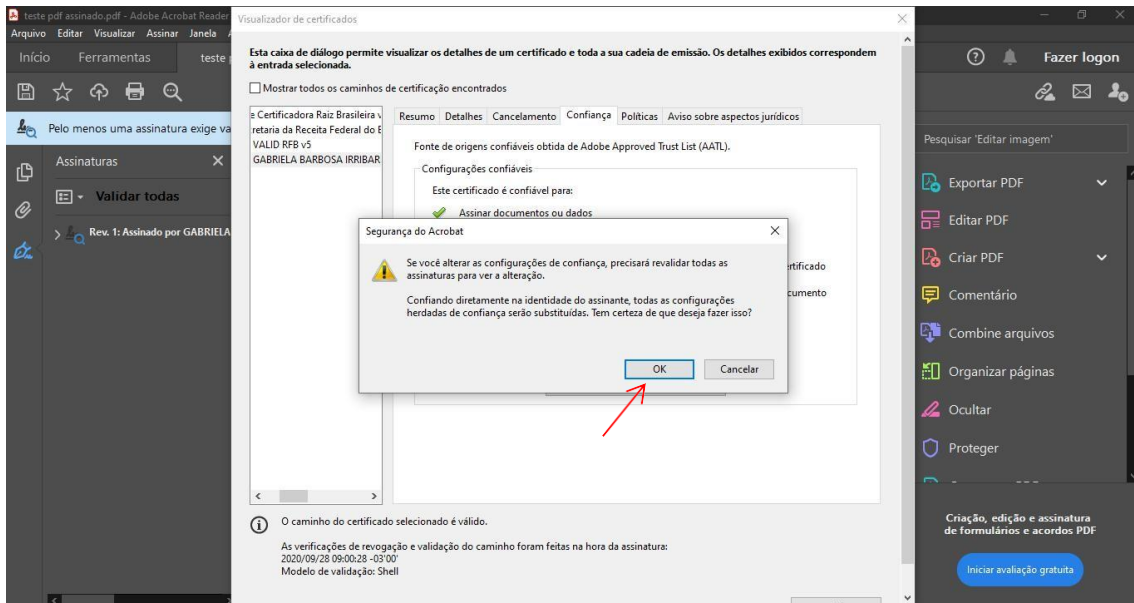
teste pdf assinado.pdf - Adobe Acrobat Reader
Arquivo Editar Visualizar Assinar Janela
Início Ferramentas teste
Pelo menos uma assinatura exige va
Assinaturas
Validar todas
Rev. 1: Assinado por GABRIELA

Visualizador de certificados

Esta caixa de diálogo permite visualizar os detalhes de um certificado e toda a sua cadeia de emissão. Os detalhes exibidos correspondem à entrada selecionada.

Mostrar todos os caminhos de certificação encontrados

e Certificadora Raiz Brasileira v
retaria da Receita Federal do E
VALID RFB v5
GABRIELA BARBOSA IRRIBAR

Resumo Detalhes Cancelamento Confiança Políticas Aviso sobre aspectos jurídicos

Fonte de origens confiáveis obtida de Adobe Approved Trust List (AATL).

Configurações confiáveis
Este certificado é confiável para:
Assinar documentos ou dados
rtificado
cumento

Segurança do Acrobat

Se você alterar as configurações de confiança, precisará revalidar todas as assinaturas para ver a alteração.

Confiando diretamente na identidade do assinante, todas as configurações herdadas de confiança serão substituídas. Tem certeza de que deseja fazer isso?

OK Cancelar

O caminho do certificado selecionado é válido.

As verificações de revogação e validação do caminho foram feitas na hora da assinatura:
2020/09/28 09:00:28 -03'00'
Modelo de validação: Shell

Fazer logon
Pesquisar 'Editar imagem'
Exportar PDF
Editar PDF
Criar PDF
Comentário
Combine arquivos
Organizar páginas
Ocultar
Proteger
Criação, edição e assinatura de formulários e acordos PDF
Iniciar avaliação gratuita